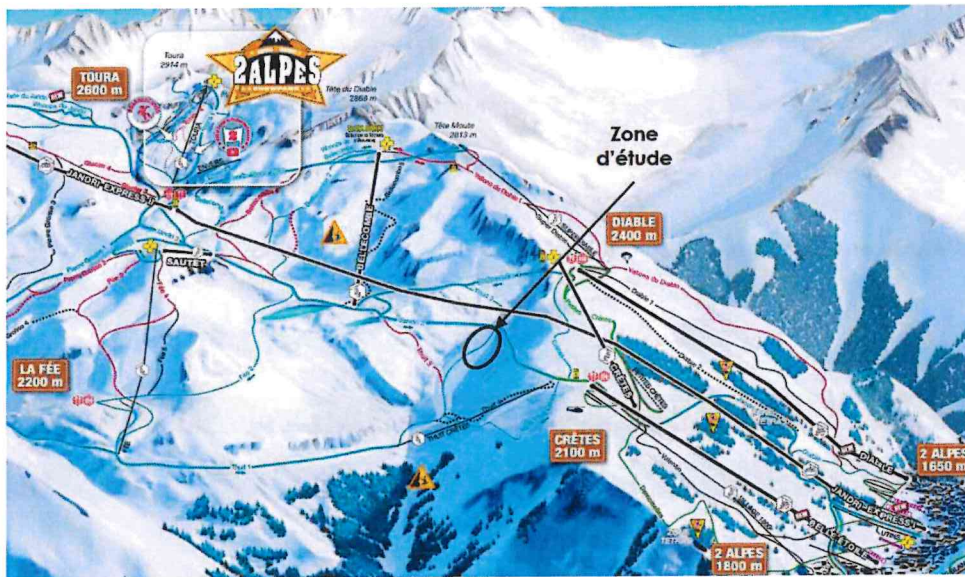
2ALPES

Toura 2914 m

TOURA 2600 m

Tête du Diable 2869 m

Tête Moute 2813 m

Zone d'étude

JANDRI EXPRESS 1

SAUTET

BELLECOMBE

DIABLE 2400 m

LA FÉE 2200 m

CRÊTES

CRÊTES 2100 m

DIABLE

JANDRI EXPRESS 1

BELLE ÉTOILE

2 ALPES 1650 m

2 ALPES 1800 m